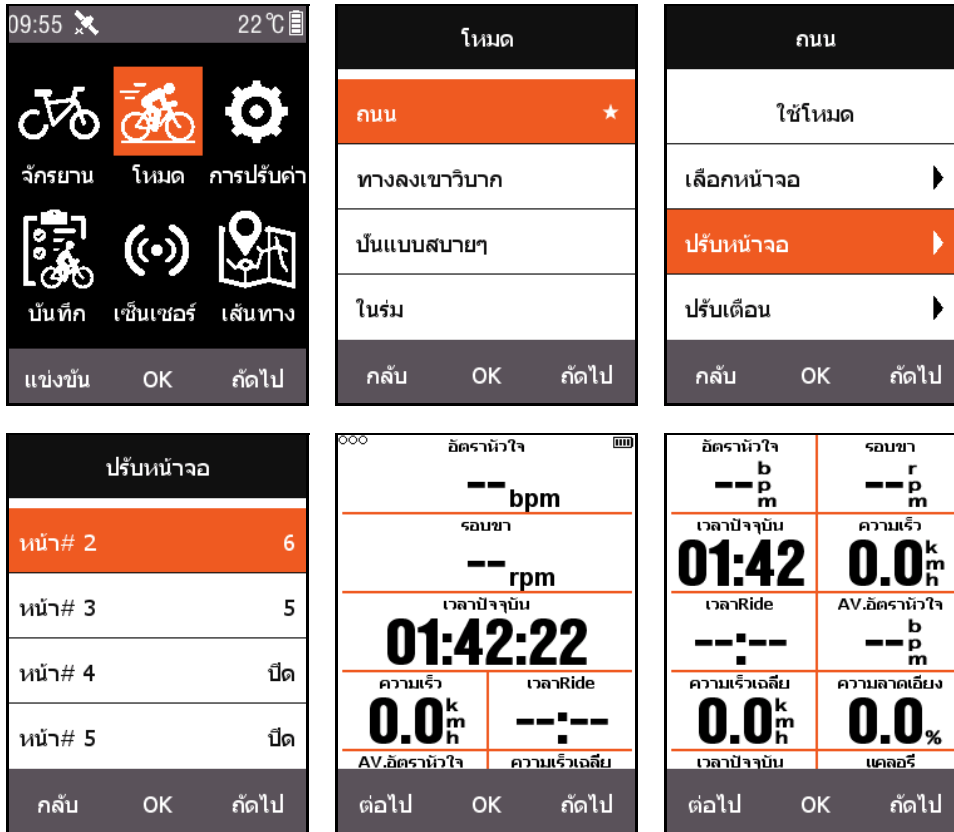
09:55 22℃

จักรยาน โหมด การปรับค่า

บันทึก เซ็นเซอร์ เส้นทาง

แข่งขัน OK ถัดไป

โหมด

ถนน ★

ทางลงเขาวิบาก

ปั่นแบบสบายๆ

ในร่ม

กลับ OK ถัดไป

ถนน

ใช้โหมด

เลือกหน้าจอ

ปรับหน้าจอ

ปรับเตือน

กลับ OK ถัดไป

ปรับหน้าจอ

| หน้า# 2 | 6 |
|---|---|
| หน้า# 3 | 5 |
| หน้า# 4 | ปิด |
| หน้า# 5 | ปิด |

กลับ OK ถัดไป

อัตราหัวใจ

-- bpm

รอบขา

-- rpm

เวลาปัจจุบัน

01:42:22

| ความเร็ว | เวลาRide |
|---|---|
| 0.0 kmh | --:-- |
| AV.อัตราหัวใจ | ความเร็วเฉลี่ย |

ต่อไป OK ถัดไป

| อัตราหัวใจ | รอบขา |
|---|---|
| -- bpm | -- rpm |
| เวลาปัจจุบัน | ความเร็ว |
| 01:42 | 0.0 kmh |
| เวลาRide | AV.อัตราหัวใจ |
| --:-- | -- bpm |
| ความเร็วเฉลี่ย | ความลาดเอียง |
| 0.0 kmh | 0.0 % |
| เวลาปัจจุบัน | แคลอรี่ |

ต่อไป OK ถัดไป